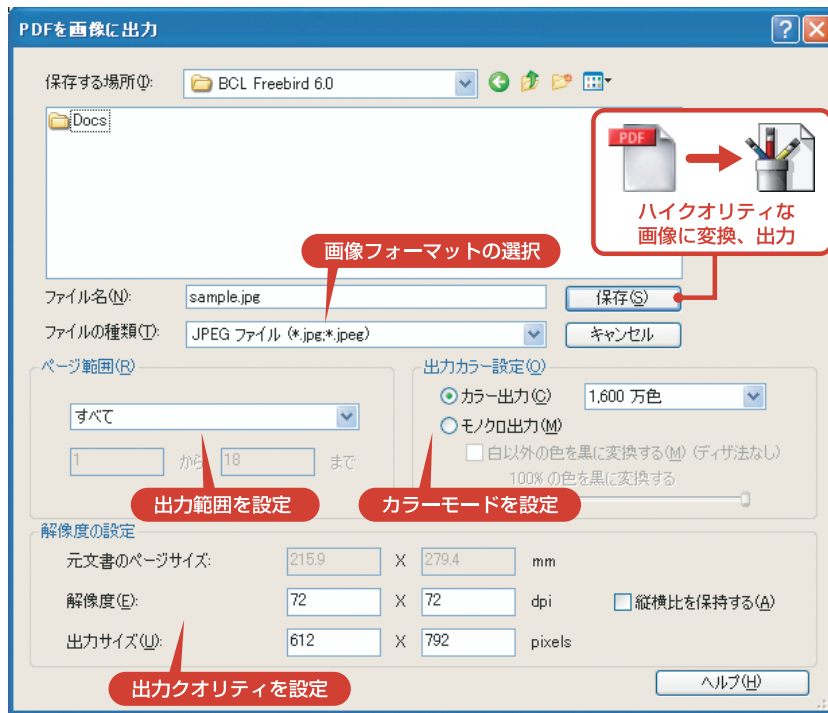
PDFを画像に出力

保存する場所(I): BCL Freebird 6.0

Docs

PDF

ハイクオリティな
画像に変換、出力

画像フォーマットの選択

ファイル名(N): sample.jpg

保存(S)

ファイルの種類(T): JPEG ファイル (*.jpg;*.jpeg)

キャンセル

ページ範囲(R)

すべて

1 から 18 まで

出力範囲を設定

出力カラー設定(O)

カラー出力(C) 1,600 万色

モノクロ出力(M)

白以外の色を黒に変換する(M) (ディザ法なし)

100% の色を黒に変換する

カラーモードを設定

解像度の設定

元文書のページサイズ: 215.9 X 279.4 mm

解像度(E): 72 X 72 dpi

縦横比を保持する(A)

出力サイズ(U): 612 X 792 pixels

出力クオリティを設定

ヘルプ(H)